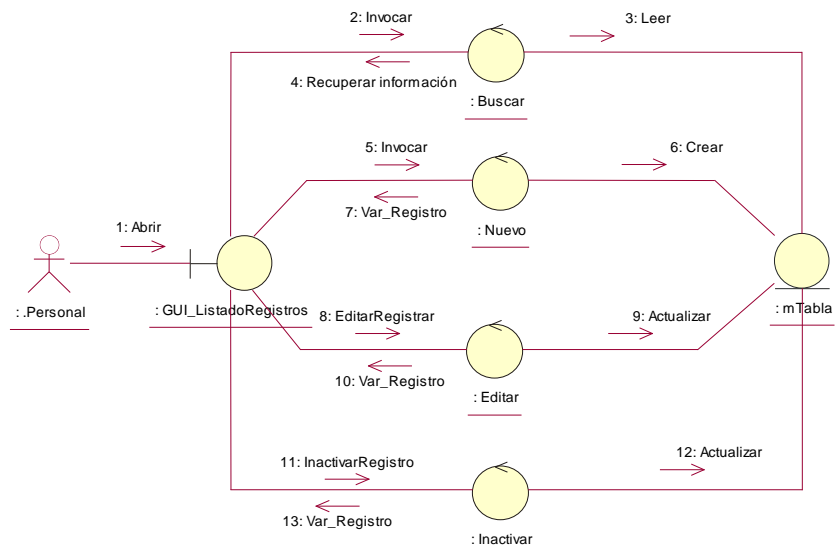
2: Invocar

3: Leer

4: Recuperar información

: Buscar

5: Invocar

6: Crear

7: Var_Registro

: Nuevo

1: Abrir

: .Personal

: GUI_ListadoRegistros

: mTabla

8: EditarRegistrar

9: Actualizar

10: Var_Registro

: Editar

11: InactivarRegistro

12: Actualizar

13: Var_Registro

: Inactivar